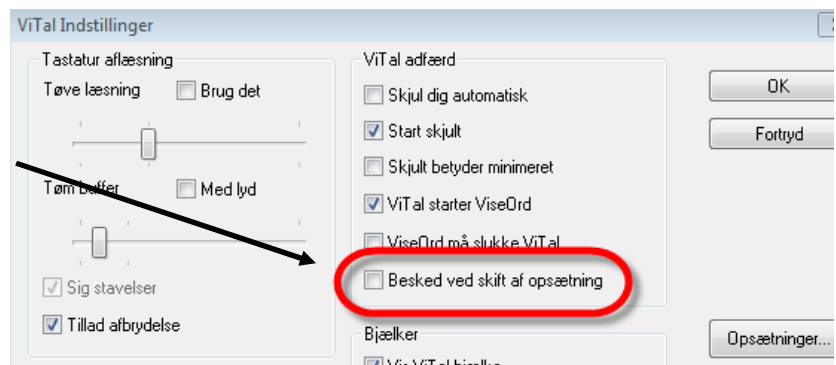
ViTal Indstillinger

Tastatur aflæsning

Tøve læsning

Brug det

Tøm buffer

Med lyd

Sig stavelser

Tillad afbrydelse

ViTal adfærd

Skjul dig automatisk

Start skjult

Skjult betyder minimeret

ViTal starter ViseOrd

ViseOrd må slukke ViTal

Besked ved skift af opsætning

Bjælker

Vis ViTal bjælke

OK

Fortryd

Opsætninger...